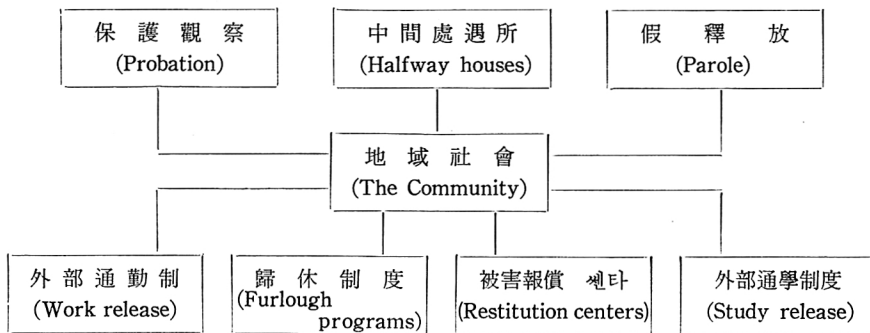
保護觀察
(Probation)

中間處遇所
(Halfway houses)

假釋放
(Parole)

地域社會
(The Community)

外部通勤制
(Work release)

歸休制度
(Furlough programs)

被害報償 센타
(Restitution centers)

外部通學制度
(Study release)